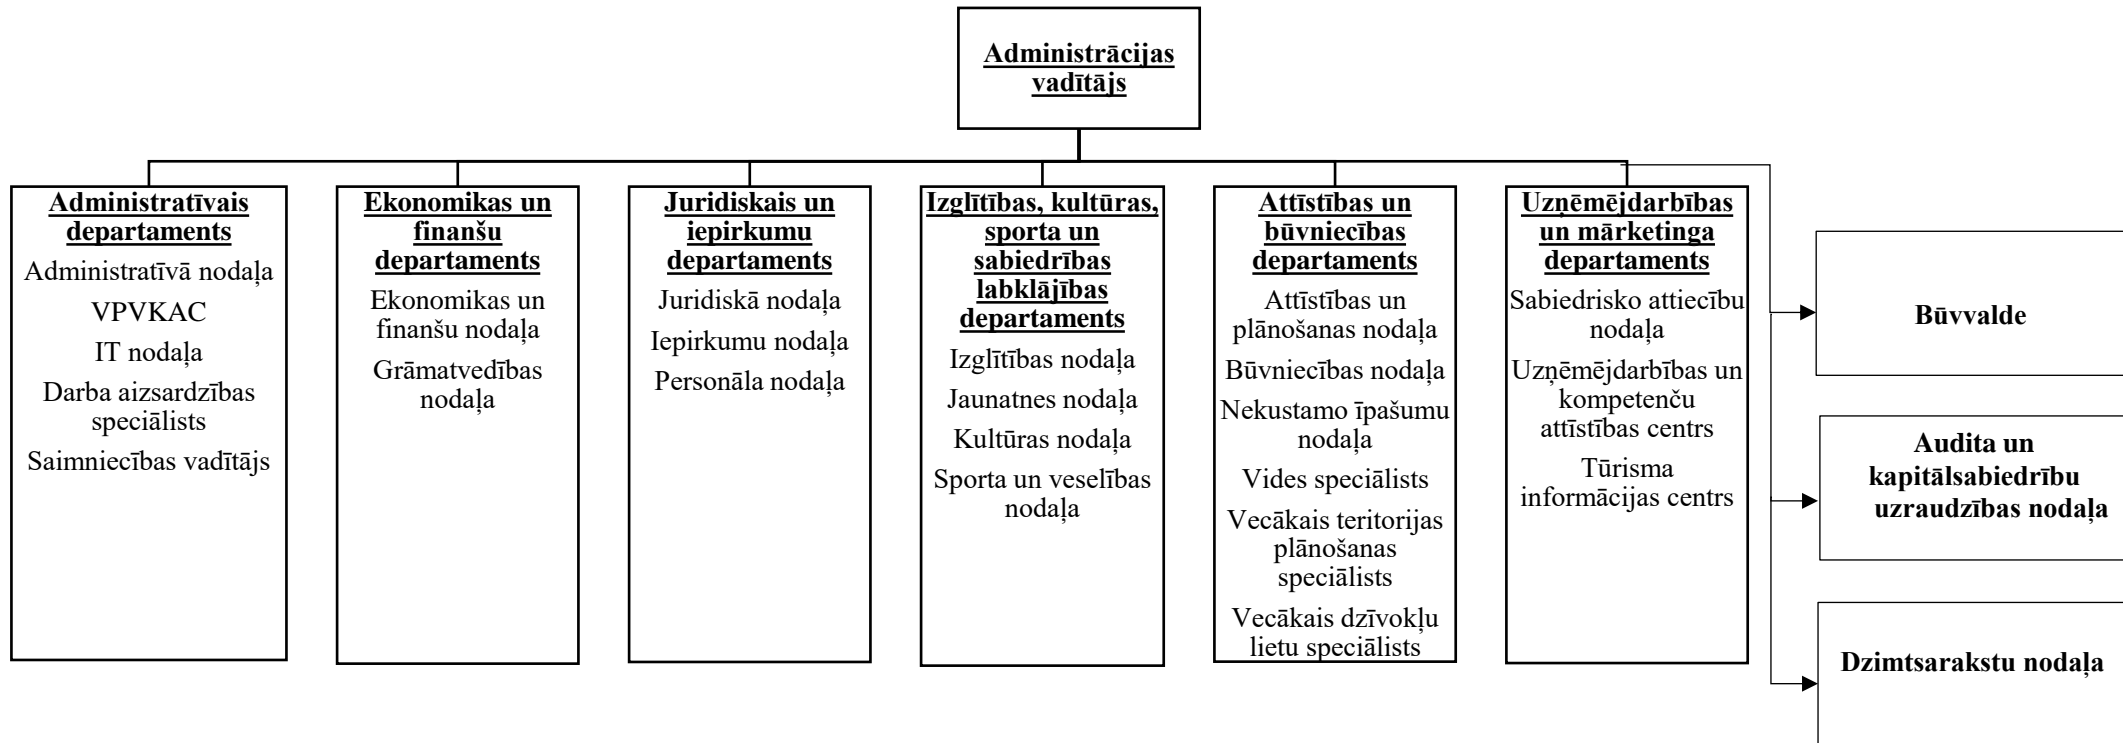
Administrācijas vadītājs

Administratīvais departaments
Administratīvā nodaļa
VPVKAC
IT nodaļa
Darba aizsardzības speciālists
Saimniecības vadītājs

Ekonomikas un finanšu departaments
Ekonomikas un finanšu nodaļa
Grāmatvedības nodaļa

Juridiskais un iepirkumu departaments
Juridiskā nodaļa
Iepirkumu nodaļa
Personāla nodaļa

Izglītības, kultūras, sporta un sabiedrības labklājības departaments
Izglītības nodaļa
Jaunatnes nodaļa
Kultūras nodaļa
Sporta un veselības nodaļa

Attīstības un būvniecības departaments
Attīstības un plānošanas nodaļa
Būvniecības nodaļa
Nekustamo īpašumu nodaļa
Vides speciālists
Vecākais teritorijas plānošanas speciālists
Vecākais dzīvokļu lietu speciālists

Uzņēmējdarbības un mārketinga departaments
Sabiedrisko attiecību nodaļa
Uzņēmējdarbības un kompetenču attīstības centrs
Tūrisma informācijas centrs

Būvvalde

Audita un kapitālsabiedrību uzraudzības nodaļa

Dzimtsarakstu nodaļa